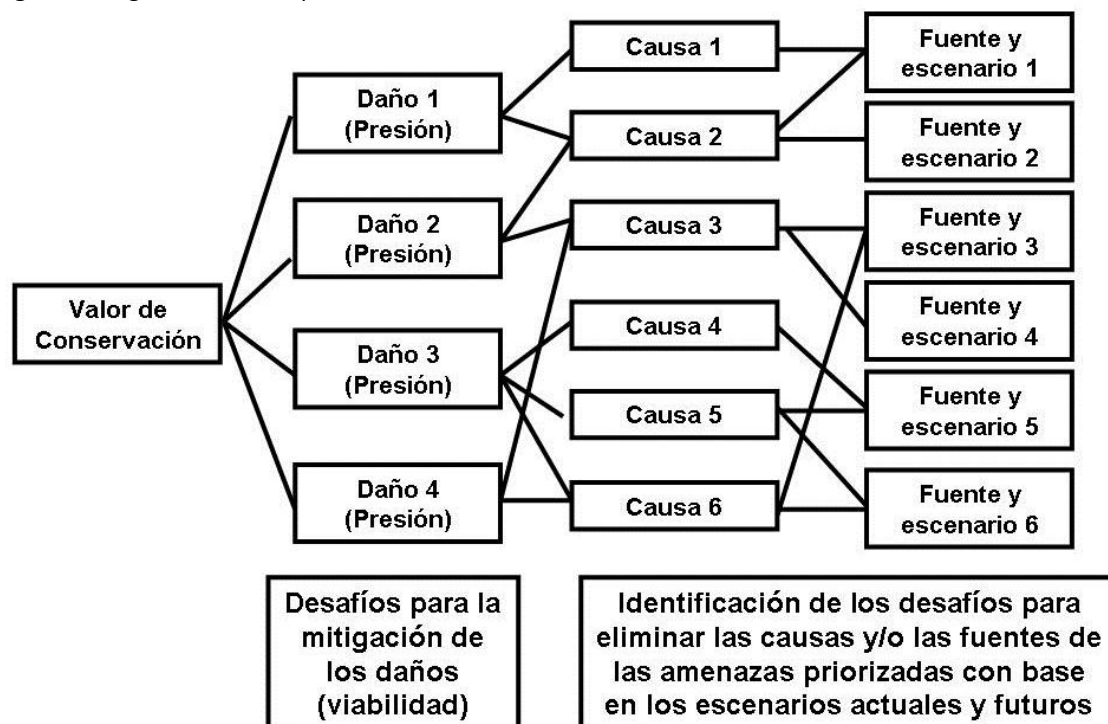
Valor de Conservación

Daño 1 (Presión)

Daño 2 (Presión)

Daño 3 (Presión)

Daño 4 (Presión)

Causa 1

Causa 2

Causa 3

Causa 4

Causa 5

Causa 6

Fuente y escenario 1

Fuente y escenario 2

Fuente y escenario 3

Fuente y escenario 4

Fuente y escenario 5

Fuente y escenario 6

Desafíos para la mitigación de los daños (viabilidad)

Identificación de los desafíos para eliminar las causas y/o las fuentes de las amenazas priorizadas con base en los escenarios actuales y futuros